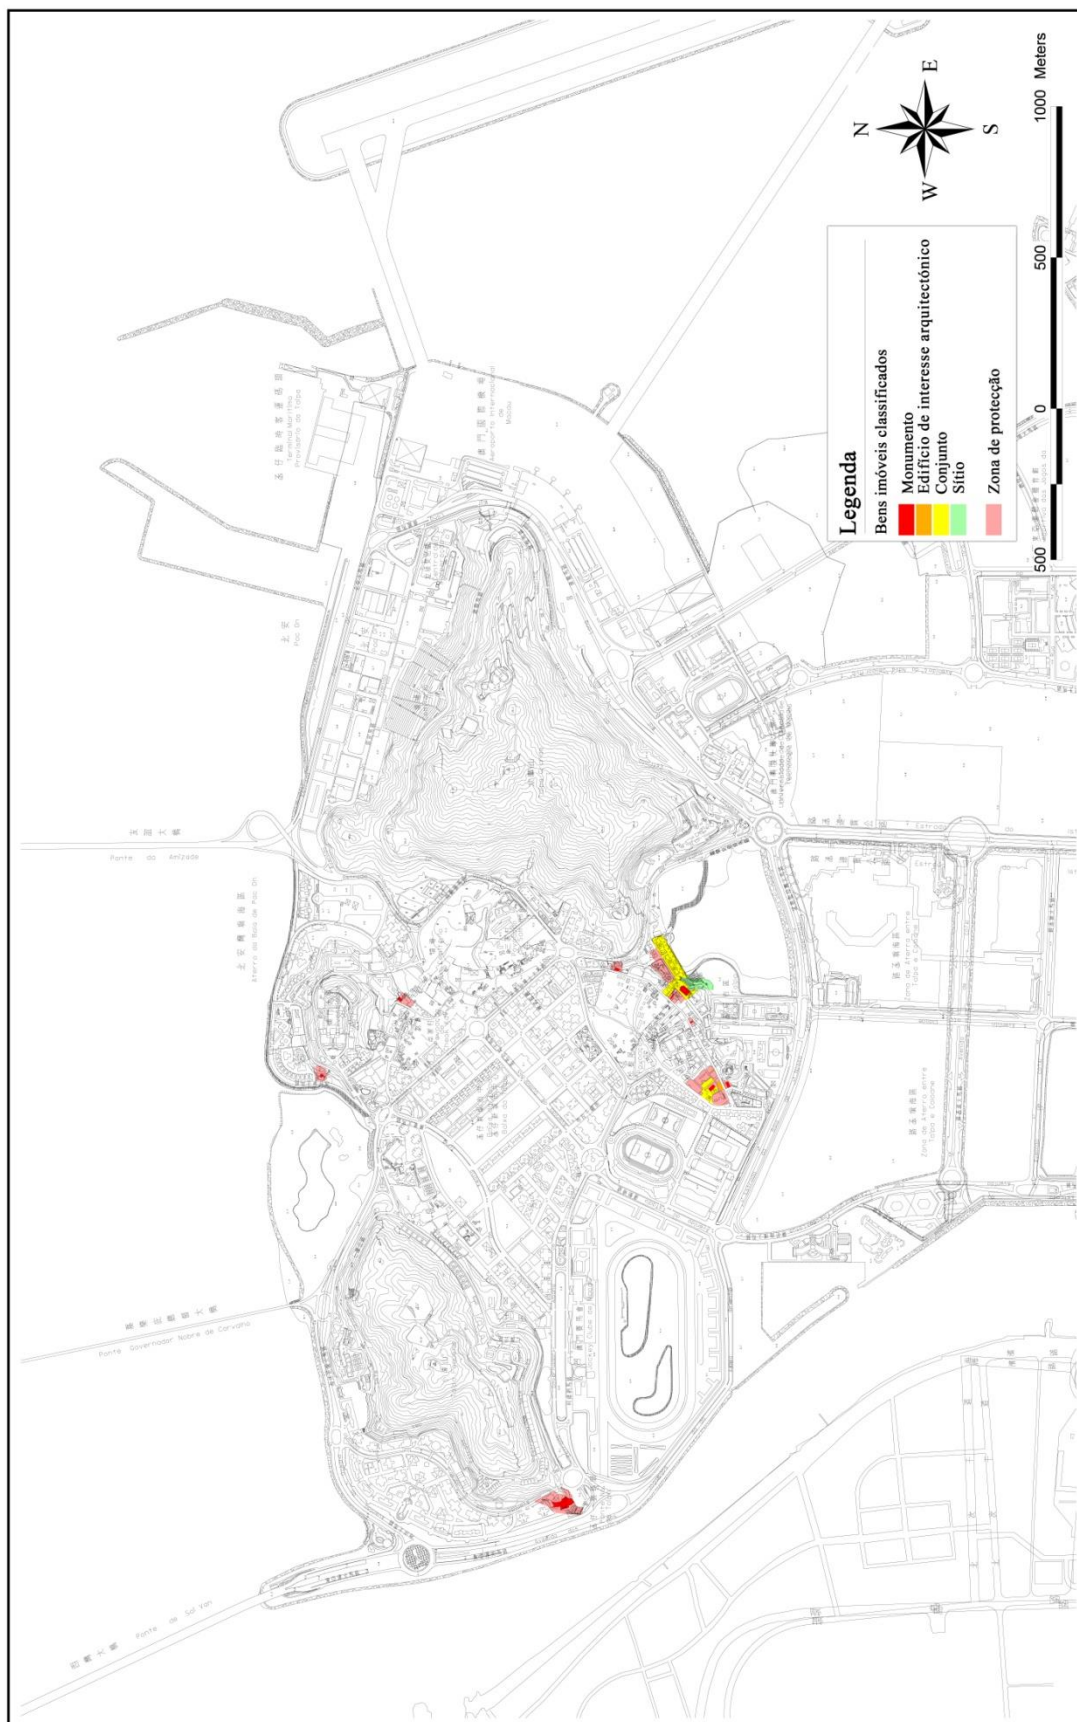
Legenda
Bens imóveis classificados
Monumento
Edifício de interesse arquitectónico
Conjunto
Sítio
Zona de protecção

N
E
S
W

500 0 500 1000 Meters

Ponte da Amizade
Ponte Governador Nobre de Carvalho
Ponte de Sai Van
Aterro de Pac On
Aeroporto Internacional de Macau
Terminal Marítimo Provisório da Taipa
Zona de Aterro entre Taipa e Coloane
Universidade de Ciência e Tecnologia de Macau
Estrada